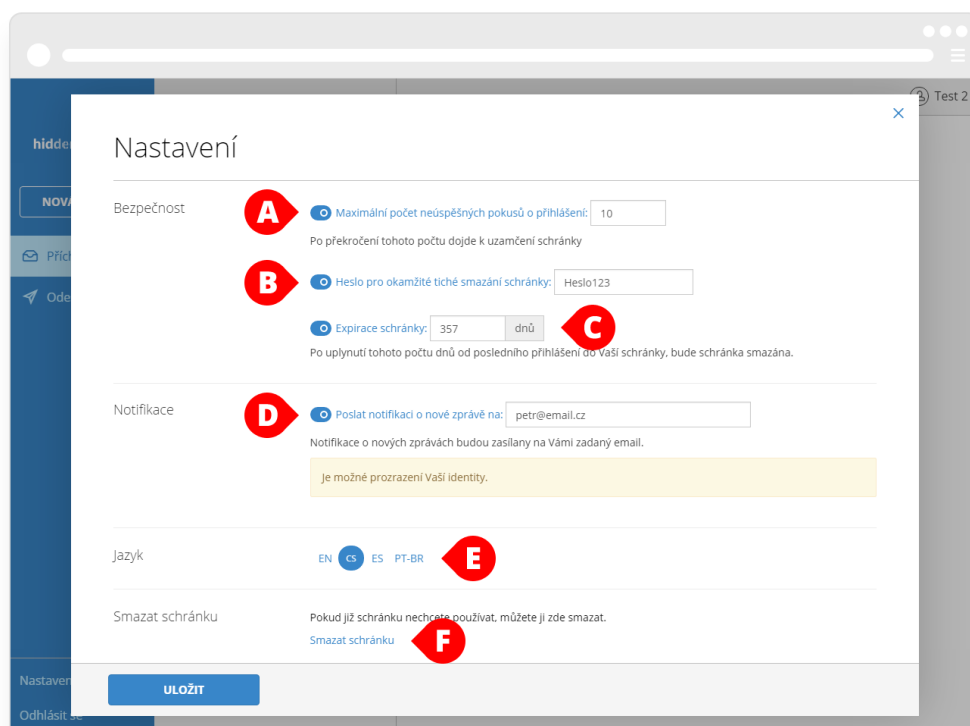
Test 2

hidd

NOV

Přích

Ode

Nastaven

Odhlásit se

×

Nastavení

Bezpečnost

A

Maximální počet neúspěšných pokusů o přihlášení: 10

Po překročení tohoto počtu dojde k uzamčení schránky

B

Heslo pro okamžité tiché smazání schránky: Heslo123

Expirace schránky: 357 dnů

C

Po uplynutí tohoto počtu dnů od posledního přihlášení do Vaší schránky, bude schránka smazána.

Notifikace

D

Poslat notifikaci o nové zprávě na: petr@email.cz

Notifikace o nových zprávách budou zasílány na Vámi zadaný email.

Je možné prozrazení Vaší identity.

Jazyk

EN CS ES PT-BR

E

Smazat schránku

Pokud již schránku nechcete používat, můžete ji zde smazat.

Smazat schránku

F

ULOŽIT